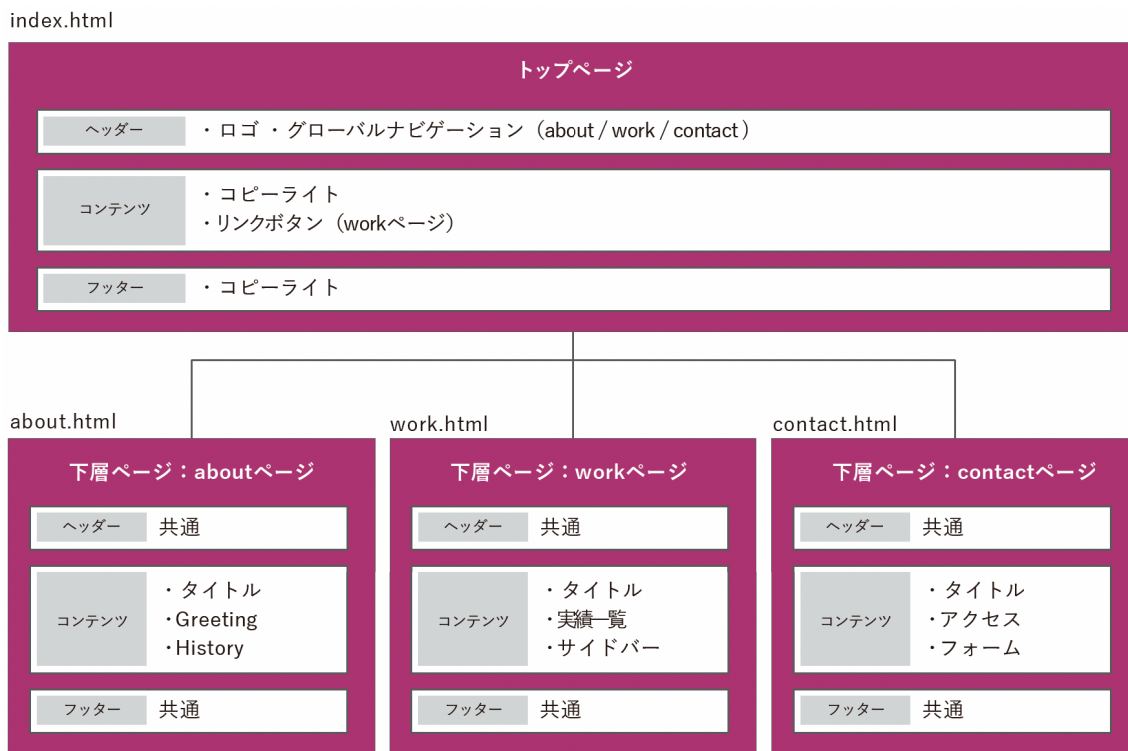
index.html

トップページ

ヘッダー ・ロゴ ・グローバルナビゲーション（about / work / contact）

コンテンツ ・コピーライト
・リンクボタン（workページ）

フッター ・コピーライト

about.html

下層ページ：aboutページ

ヘッダー 共通

コンテンツ ・タイトル
・Greeting
・History

フッター 共通

work.html

下層ページ：workページ

ヘッダー 共通

コンテンツ ・タイトル
・実績一覧
・サイドバー

フッター 共通

contact.html

下層ページ：contactページ

ヘッダー 共通

コンテンツ ・タイトル
・アクセス
・フォーム

フッター 共通